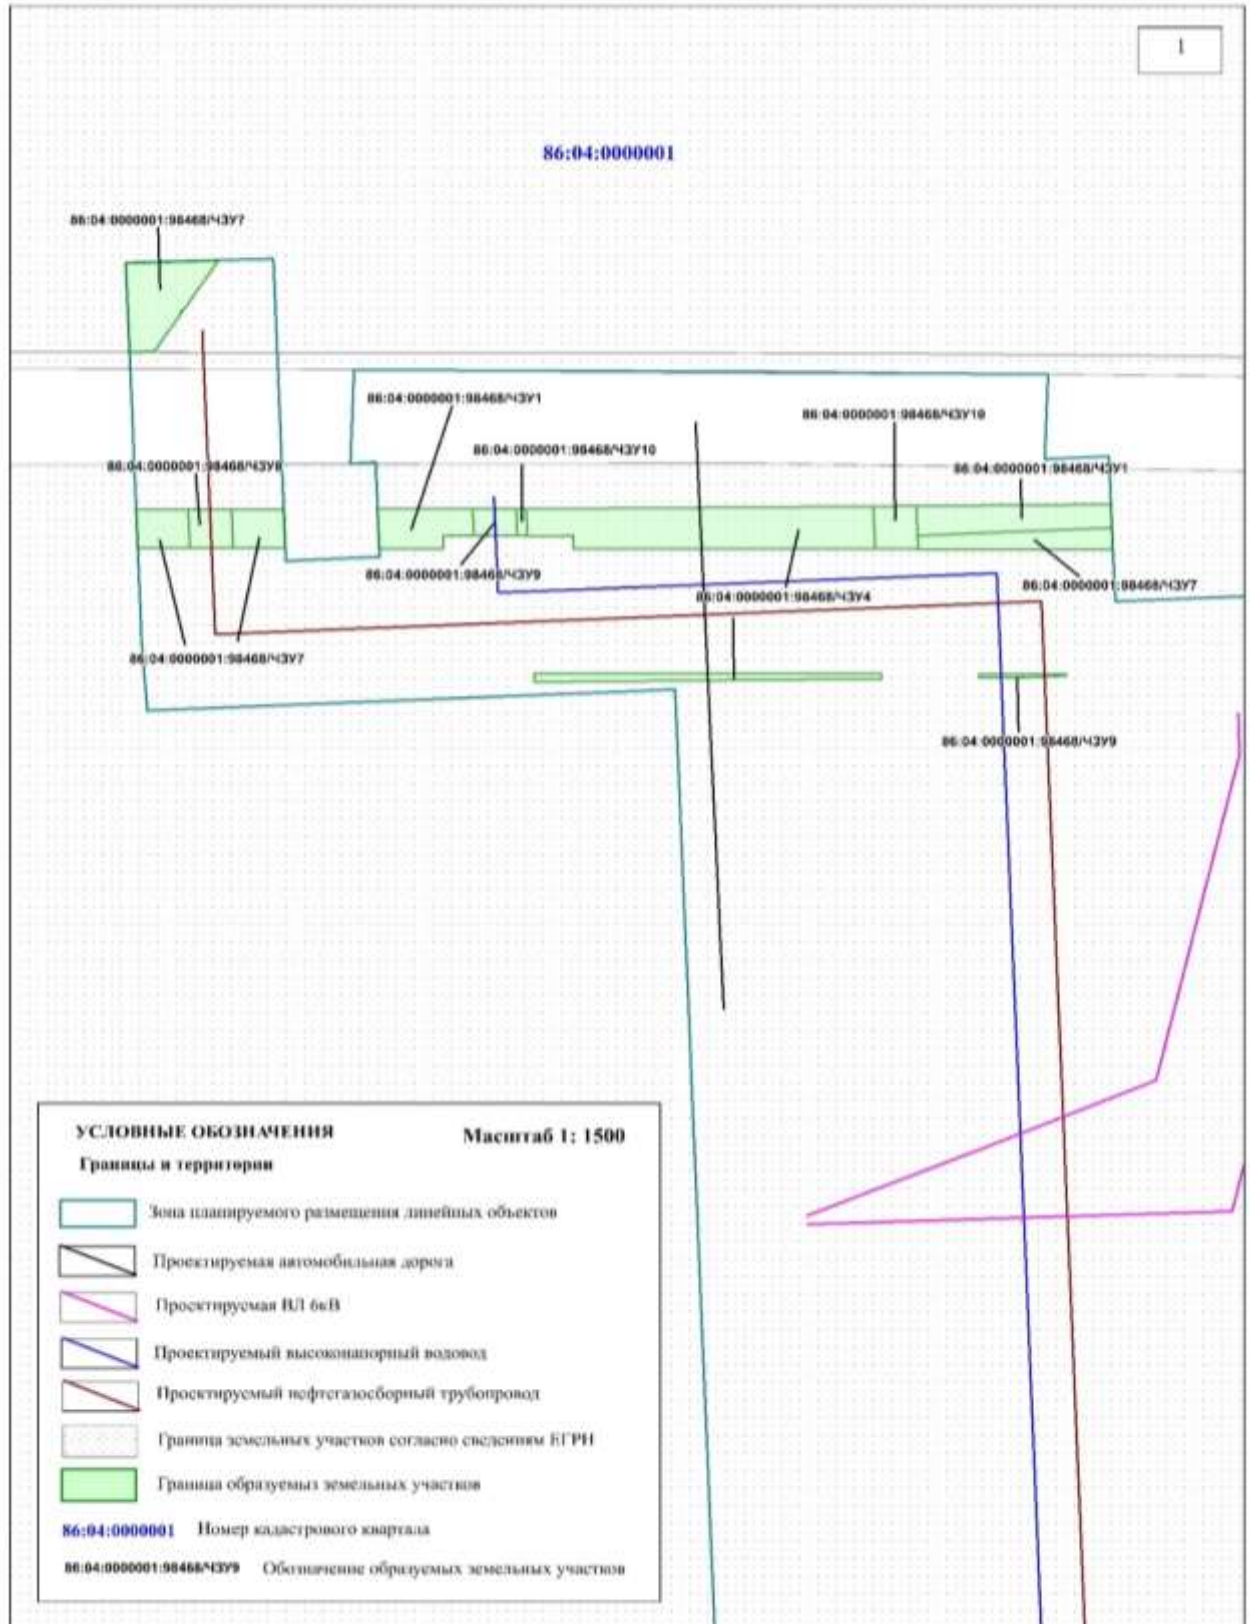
1

86:04:0000001

86:04:0000001:98468/ЧЗУ7

86:04:0000001:98468/ЧЗУ1

86:04:0000001:98468/ЧЗУ10

86:04:0000001:98468/ЧЗУ10

86:04:0000001:98468/ЧЗУ8

86:04:0000001:98468/ЧЗУ1

86:04:0000001:98468/ЧЗУ9

86:04:0000001:98468/ЧЗУ7

86:04:0000001:98468/ЧЗУ4

86:04:0000001:98468/ЧЗУ7

86:04:0000001:98468/ЧЗУ9

УСЛОВНЫЕ ОБОЗНАЧЕНИЯ

Масштаб 1: 1500

Границы и территории

Зона планируемого размещения линейных объектов

Проектируемая автомобильная дорога

Проектируемая ВЛ 6кВ

Проектируемый высоконапорный водовод

Проектируемый нефтегазосборный трубопровод

Граница земельных участков согласно сведениям ЕГРН

Граница образуемых земельных участков

86:04:0000001 Номер кадастрового квартала

86:04:0000001:98468/ЧЗУ9 Обозначение образуемых земельных участков